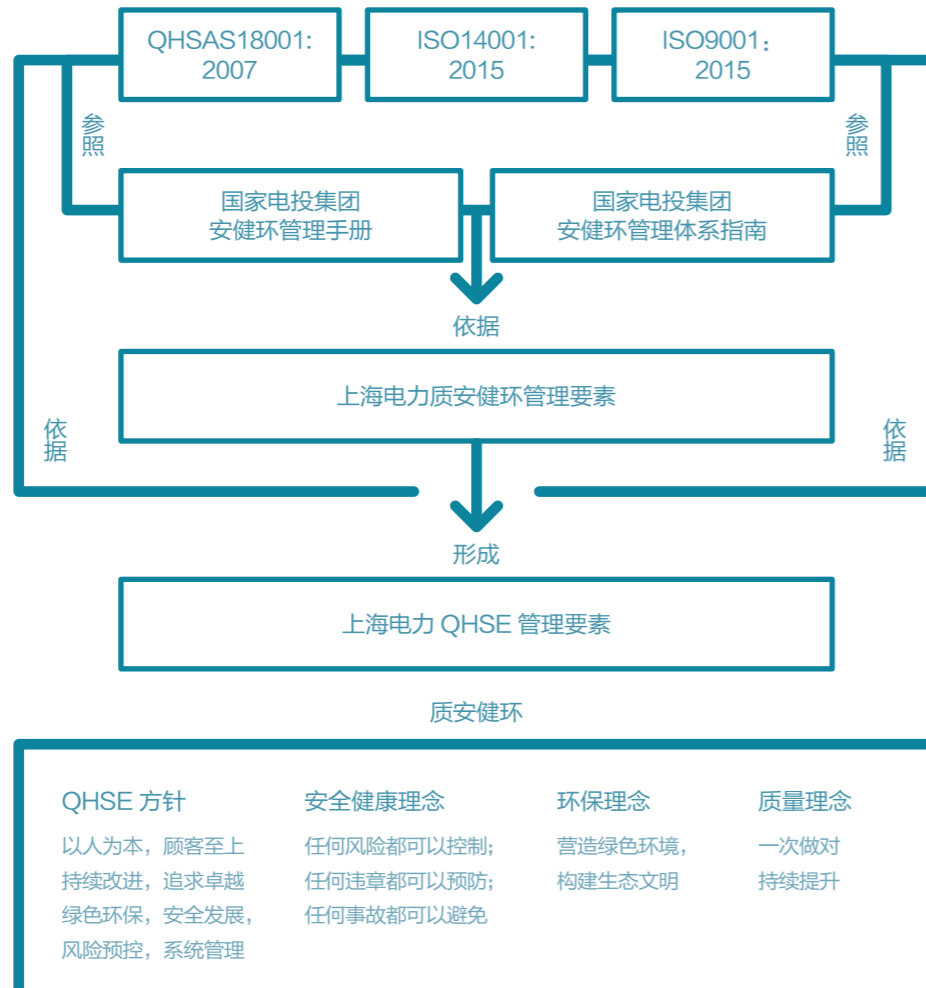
QHSAS18001: 2007

ISO14001: 2015

ISO9001： 2015

参照

参照

国家电投集团
安健环管理手册

国家电投集团
安健环管理体系指南

依据

上海电力质安健环管理要素

依据

依据

形成

上海电力 QHSE 管理要素

质安健环

QHSE 方针

以人为本，顾客至上
持续改进，追求卓越
绿色环保，安全发展，
风险预控，系统管理

安全健康理念

任何风险都可以控制;
任何违章都可以预防;
任何事故都可以避免

环保理念

营造绿色环境，
构建生态文明

质量理念

一次做对
持续提升